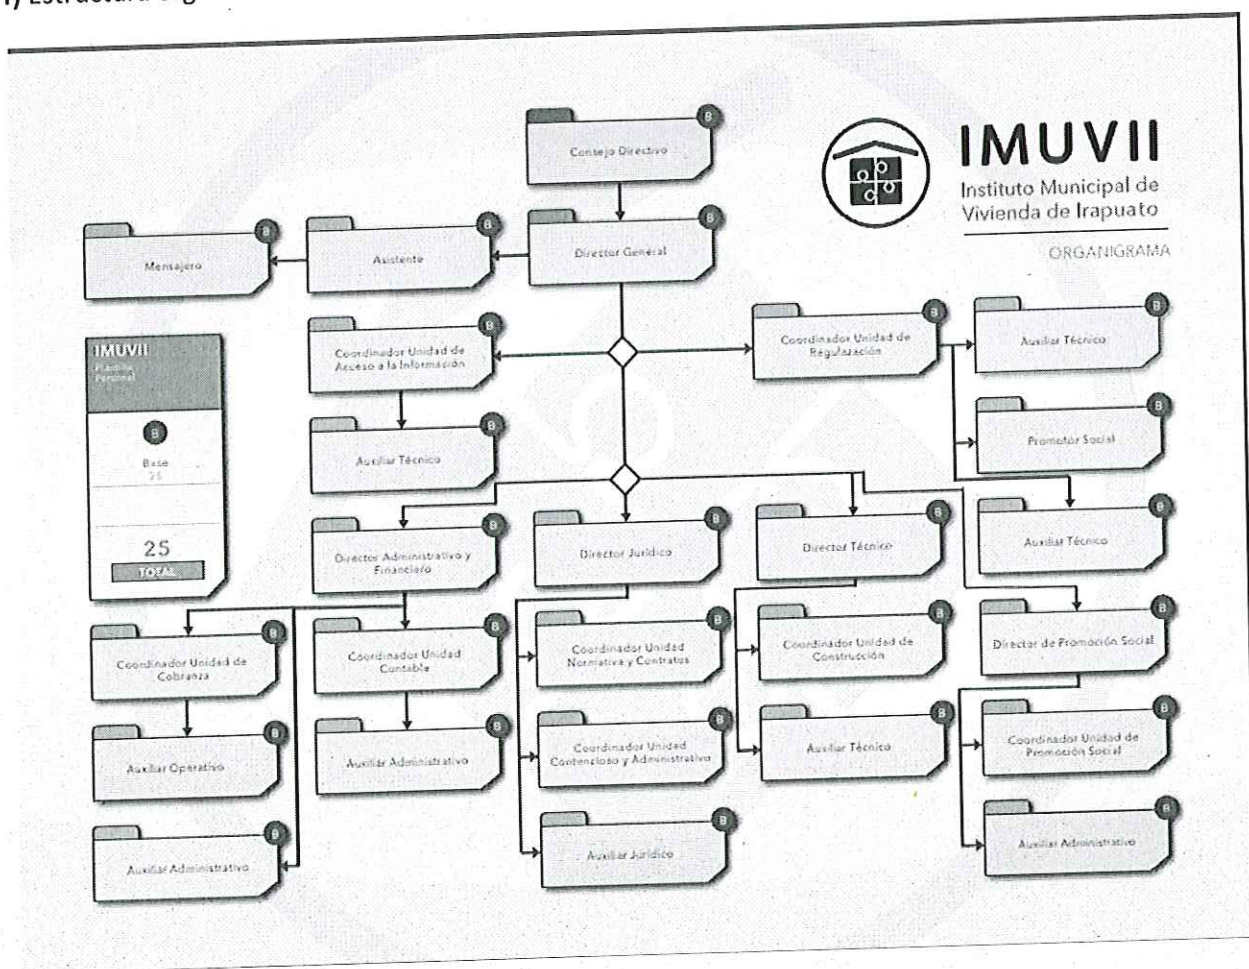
I) Estructura Org

IMUVII
Instituto Municipal de Vivienda de Irapuato
ORGANIGRAMA

Consejo Directivo B

Director General B

Asistente B

Mensajero B

IMUVII
Plantilla Personal
B
Base
25
25
TOTAL

Coordinador Unidad de Acceso a la Información B

Auxiliar Técnico B

Coordinador Unidad de Regularización B

Auxiliar Técnico B

Promotor Social B

Auxiliar Técnico B

Director Administrativo y Financiero B

Director Jurídico B

Director Técnico B

Coordinador Unidad de Cobranza B

Coordinador Unidad Contable B

Coordinador Unidad Normativa y Contratos B

Coordinador Unidad de Construcción B

Director de Promoción Social B

Auxiliar Operativo B

Auxiliar Administrativo B

Coordinador Unidad Contencioso y Administrativo B

Auxiliar Técnico B

Coordinador Unidad de Promoción Social B

Auxiliar Administrativo B

Auxiliar Jurídico B

Auxiliar Administrativo B